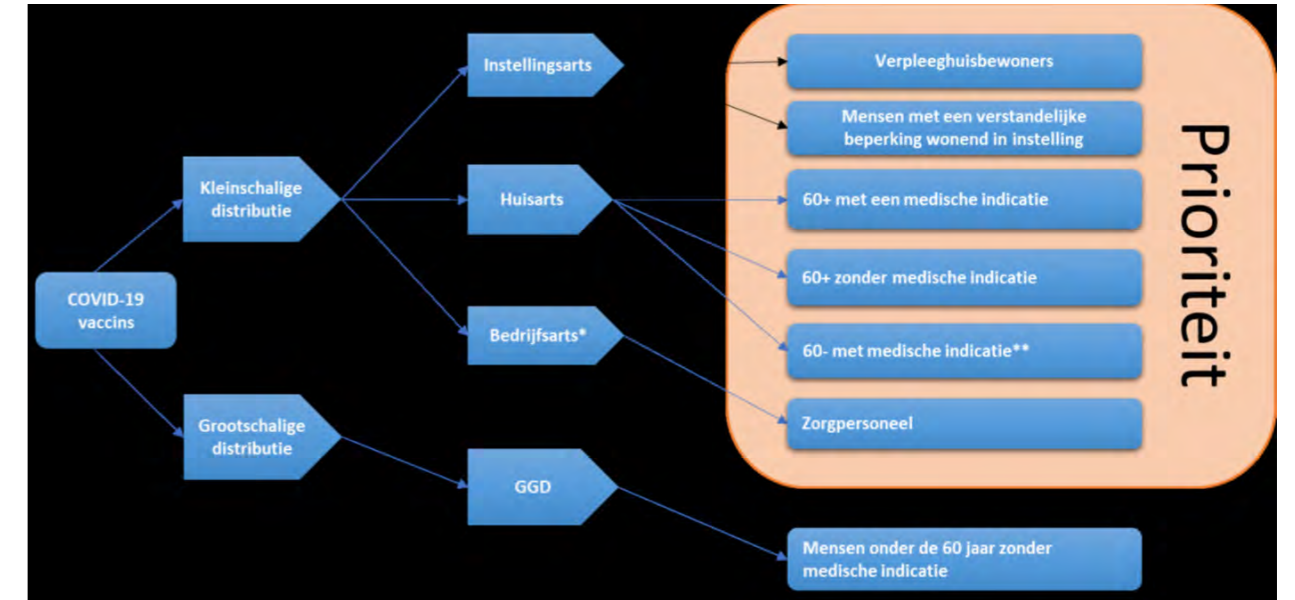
COVID-19 vaccins

Kleinschalige distributie

Grootschalige distributie

Instellingsarts

Huisarts

Bedrijfsarts*

GGD

Verpleeghuisbewoners

Mensen met een verstandelijke beperking wonend in instelling

60+ met een medische indicatie

60+ zonder medische indicatie

60- met medische indicatie**

Zorgpersoneel

Prioriteit

Mensen onder de 60 jaar zonder medische indicatie